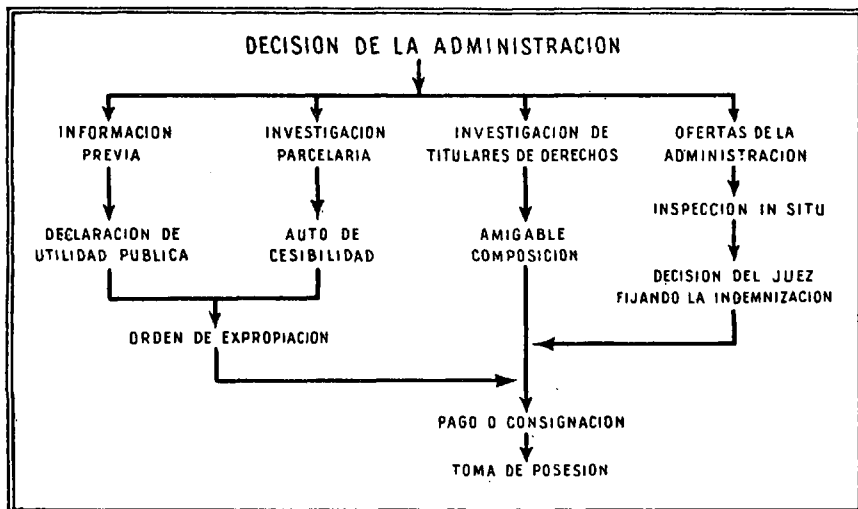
DECISION DE LA ADMINISTRACION

INFORMACION PREVIA

DECLARACION DE UTILIDAD PUBLICA

INVESTIGACION PARCELARIA

AUTO DE CESIBILIDAD

ORDEN DE EXPROPIACION

INVESTIGACION DE TITULARES DE DERECHOS

AMIGABLE COMPOSICION

OFERTAS DE LA ADMINISTRACION

INSPECCION IN SITU

DECISION DEL JUEZ FIJANDO LA INDEMNIZACION

PAGO O CONSIGNACION

TOMA DE POSESION